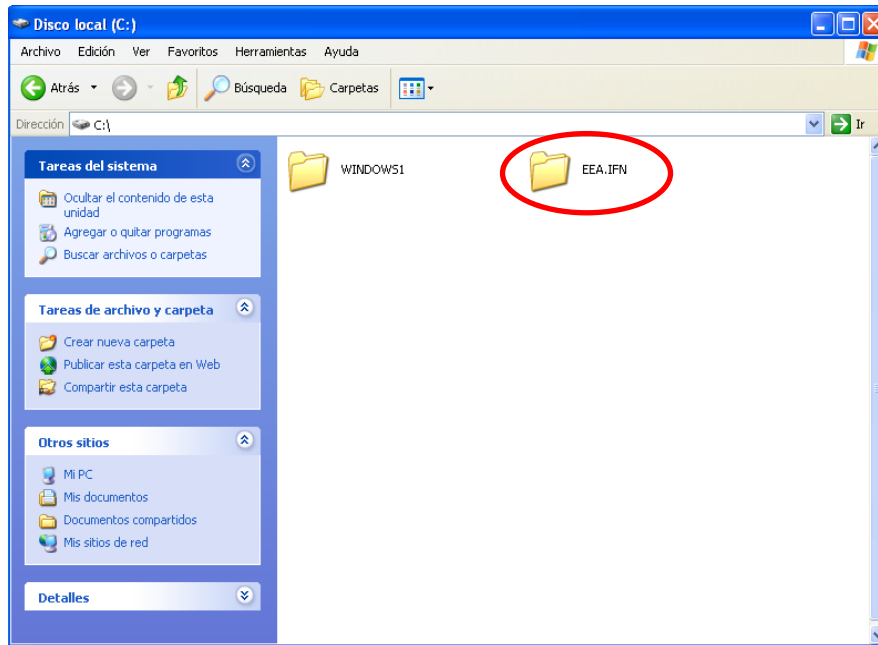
Disco local (C:)

Archivo Edición Ver Favoritos Herramientas Ayuda

Atrás Búsqueda Carpetas

Dirección C:\

Ir

Tareas del sistema

Ocultar el contenido de esta unidad
Agregar o quitar programas
Buscar archivos o carpetas

Tareas de archivo y carpeta

Crear nueva carpeta
Publicar esta carpeta en Web
Compartir esta carpeta

Otros sitios

Mi PC
Mis documentos
Documentos compartidos
Mis sitios de red

Detalles

WINDOWS1

EEA.IFN